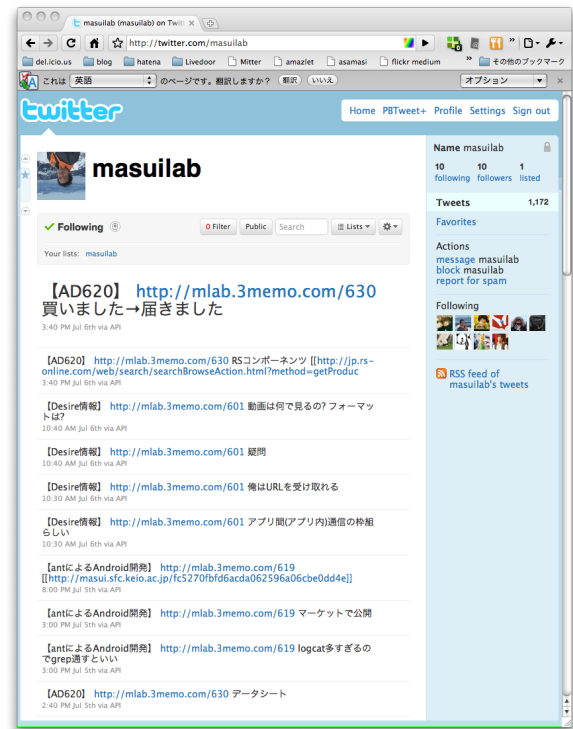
masuilab (masuilab) on Twitt

http://twitter.com/masuilab

del.icio.us blog hatena Livedoor Mitter amazlet asamasi flickr medium その他のブックマーク

これは 英語 のページです。翻訳しますか？ 翻訳 いいえ オプション

twitter

Home PBTweet+ Profile Settings Sign out

masuilab

Following

0 Filter Public Search Lists

Your lists: masuilab

【AD620】 http://mlab.3memo.com/630 買いました→届きました
3:40 PM Jul 6th via API

【AD620】 http://mlab.3memo.com/630 RSコンポーネンツ [[http://jp.rs-online.com/web/search/searchBrowseAction.html?method=getProduc
3:40 PM Jul 6th via API

【Desire情報】 http://mlab.3memo.com/601 動画は何で見るの? フォーマットは?
10:40 AM Jul 6th via API

【Desire情報】 http://mlab.3memo.com/601 疑問
10:40 AM Jul 6th via API

【Desire情報】 http://mlab.3memo.com/601 俺はURLを受け取れる
10:30 AM Jul 6th via API

【Desire情報】 http://mlab.3memo.com/601 アプリ間(アプリ内)通信の枠組らしい
10:30 AM Jul 6th via API

【antによるAndroid開発】 http://mlab.3memo.com/619 [[http://masui.sfc.keio.ac.jp/fc5270fbfd6acda062596a06cbe0dd4e]]
8:00 PM Jul 5th via API

【antによるAndroid開発】 http://mlab.3memo.com/619 マーケットで公開
8:00 PM Jul 5th via API

【antによるAndroid開発】 http://mlab.3memo.com/619 logcat多すぎるのでgrep適すといい
2:40 PM Jul 5th via API

【AD620】 http://mlab.3memo.com/630 データシート
2:40 PM Jul 5th via API

Name masuilab

10 following 10 followers 1 listed

Tweets 1,172

Favorites

Actions
message masuilab
block masuilab
report for spam

Following

RSS feed of masuilab's tweets